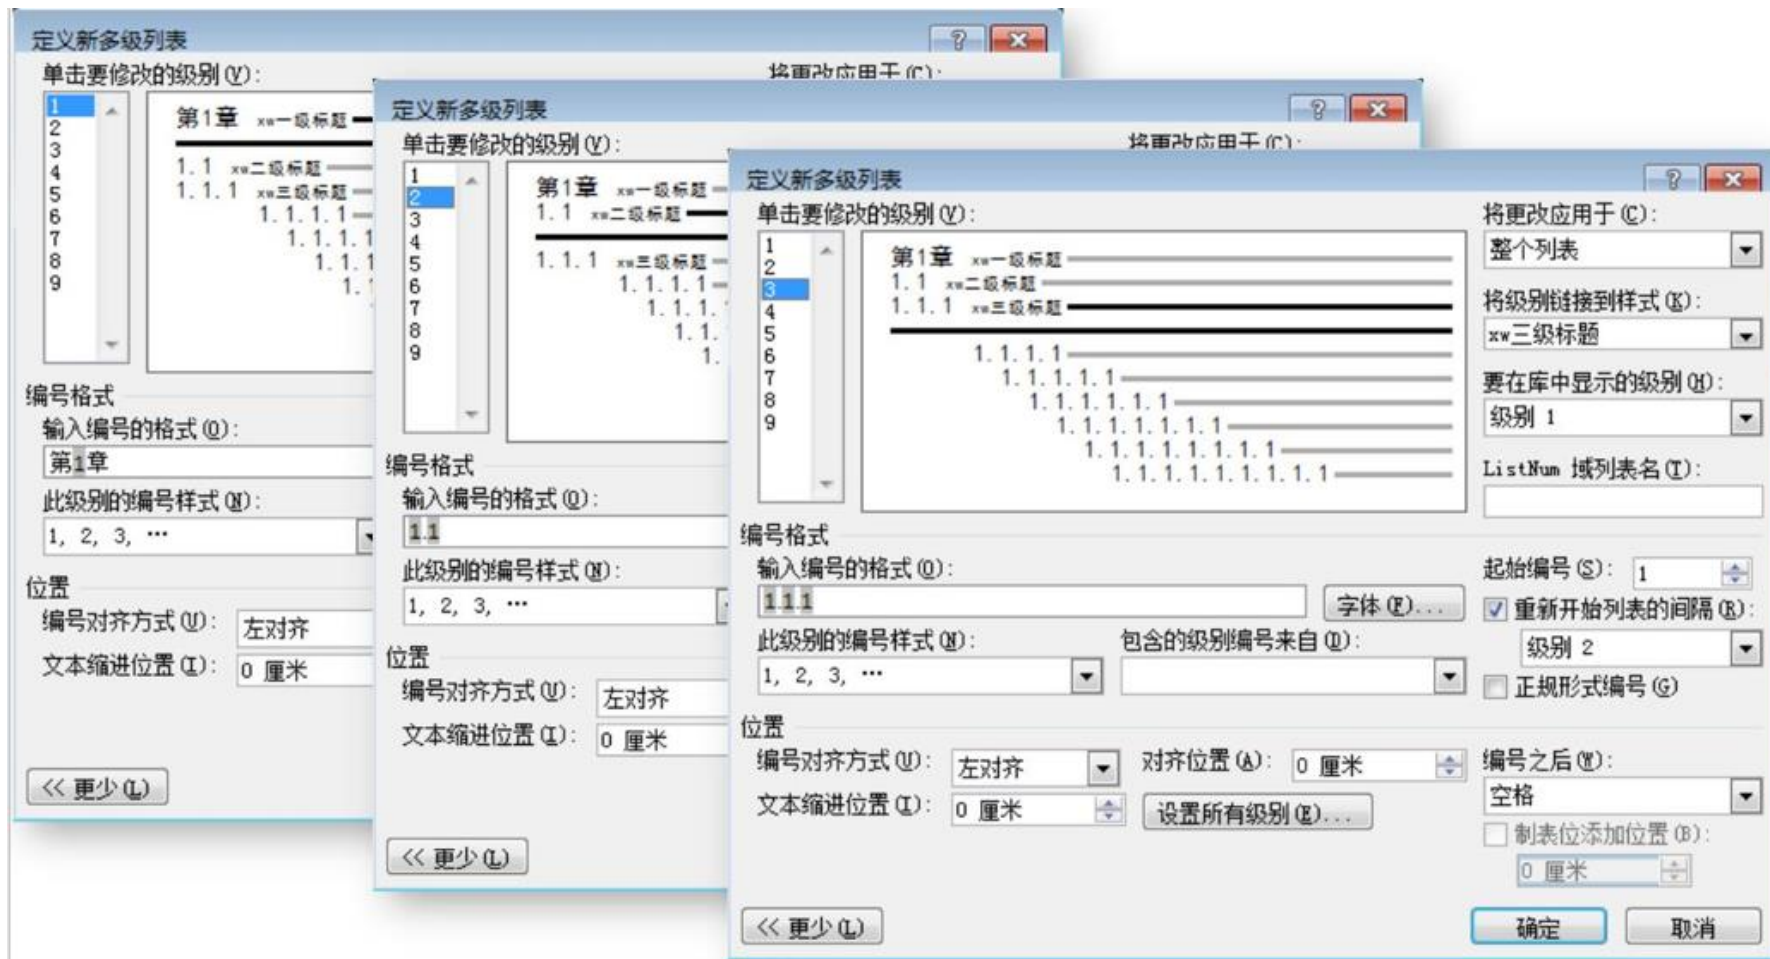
定义新多级列表

?

单击要修改的级别(V):

将更改应用于(C):

1
2
3
4
5
6
7
8
9

第1章 xw一级标题
1.1 xw二级标题
1.1.1 xw三级标题
1.1.1.1
1.1.1.1
1.1.1
1.

编号格式

输入编号的格式(O):

第1章

此级别的编号样式(N):

1, 2, 3, …

位置

编号对齐方式(U): 左对齐

文本缩进位置(I): 0 厘米

<< 更少(L)

定义新多级列表

?

单击要修改的级别(V):

将更改应用于(C):

1
2
3
4
5
6
7
8
9

第1章 xw一级标题
1.1 xw二级标题
1.1.1 xw三级标题
1.1.1.1
1.1.1.
1.1.
1.

编号格式

输入编号的格式(O):

1.1

此级别的编号样式(N):

1, 2, 3, …

位置

编号对齐方式(U): 左对齐

文本缩进位置(I): 0 厘米

<< 更少(L)

定义新多级列表

?

单击要修改的级别(V):

1
2
3
4
5
6
7
8
9

第1章 xw一级标题
1.1 xw二级标题
1.1.1 xw三级标题
1.1.1.1
1.1.1.1.1
1.1.1.1.1.1
1.1.1.1.1.1.1
1.1.1.1.1.1.1.1
1.1.1.1.1.1.1.1.1

将更改应用于(C):

整个列表

将级别链接到样式(K):

xw三级标题

要在库中显示的级别(H):

级别 1

ListNum 域列表名(T):

编号格式

输入编号的格式(O):

1.1.1

字体(F)...

此级别的编号样式(N):

1, 2, 3, …

包含的级别编号来自(D):

起始编号(S): 1

重新开始列表的间隔(R):

级别 2

正规形式编号(G)

位置

编号对齐方式(U): 左对齐

对齐位置(A): 0 厘米

文本缩进位置(I): 0 厘米

设置所有级别(E)...

编号之后(W):

空格

制表位添加位置(B):

0 厘米

<< 更少(L)

确定

取消